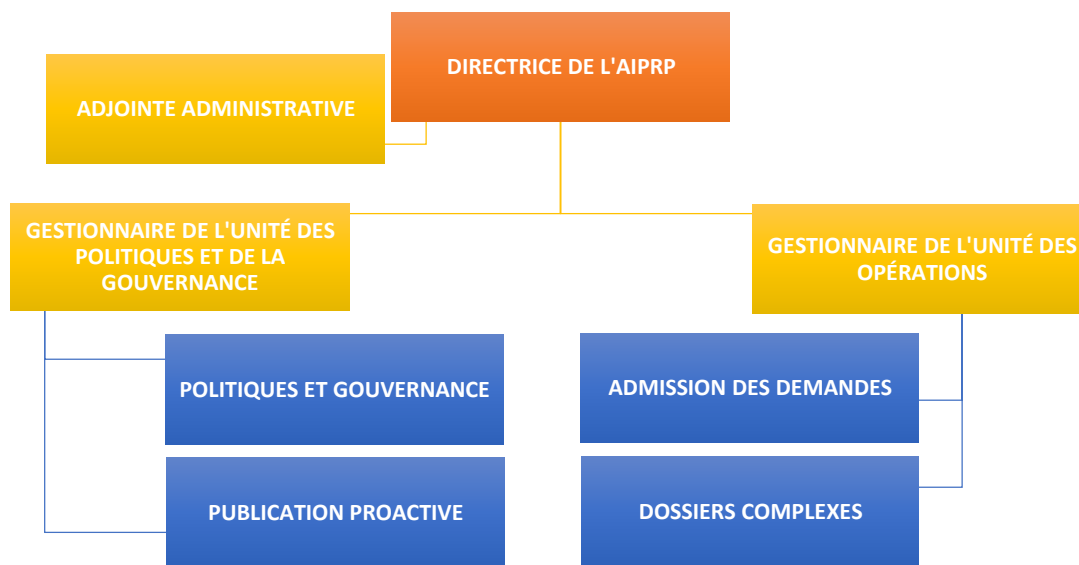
DIRECTRICE DE L'AIPRP

ADJOINTE ADMINISTRATIVE

GESTIONNAIRE DE L'UNITÉ DES POLITIQUES ET DE LA GOUVERNANCE

GESTIONNAIRE DE L'UNITÉ DES OPÉRATIONS

POLITIQUES ET GOUVERNANCE

PUBLICATION PROACTIVE

ADMISSION DES DEMANDES

DOSSIERS COMPLEXES